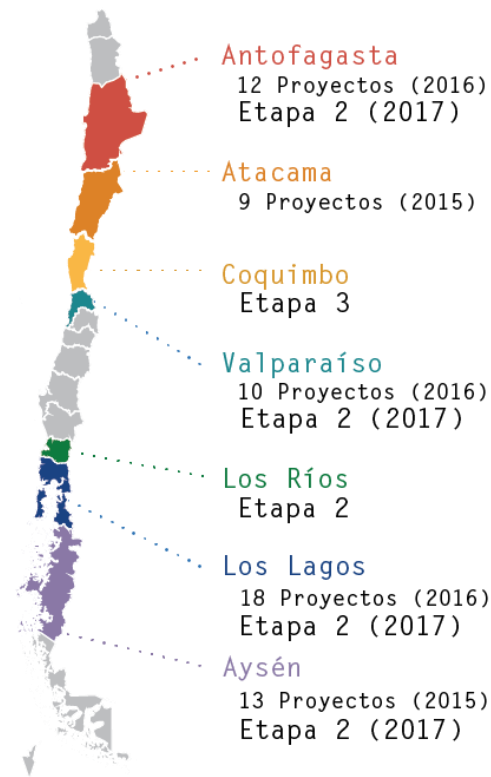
Antofagasta
12 Proyectos (2016)
Etapa 2 (2017)

Atacama
9 Proyectos (2015)

Coquimbo
Etapa 3

Valparaíso
10 Proyectos (2016)
Etapa 2 (2017)

Los Ríos
Etapa 2

Los Lagos
18 Proyectos (2016)
Etapa 2 (2017)

Aysén
13 Proyectos (2015)
Etapa 2 (2017)